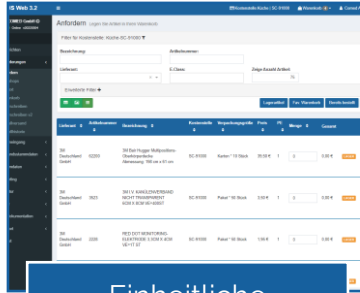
IS Web 3.2

Anfordern

Filter für Kostenstelle: Küche SC-91000

Bezeichnung

Artikelnummer

Lieferant

E-Class

Zeige Anzahl Artikel

Erweiterte Filter

Lagerartikel

Fav. Warenkorb

Durchsuchen

| Lieferant | Artikelnummer | Bezeichnung | Kostenstelle | Verpackungseinheit | Preis | PE | Menge | Gesamt | |
|---|---|---|---|---|---|---|---|---|---|
| 3M Deutschland GmbH | 02203 | 3M Bot Hygge Wolltpoliertes Oberflächentuch Abmessung: 100 cm x 61 cm | SC-91000 | Karton * 10 Stück | 35.50 € | 1 | 0 | 0,00 € | |
| 3M Deutschland GmbH | 3623 | 3M I.V. KANÜLENVERBAND NICHT TRANSPARENT 6CM X 8CM 90 ×06GT | SC-91000 | Paket * 90 Stück | 0.50 € | 1 | 0 | 0,00 € | |
| 3M Deutschland GmbH | 2330 | RED DOT MONITORING ELEKTRODE 3,5CM X 4CM 50 / 1T ST | SC-91000 | Paket * 50 Stück | 1.50 € | 1 | 0 | 0,00 € | |

Einheitliche